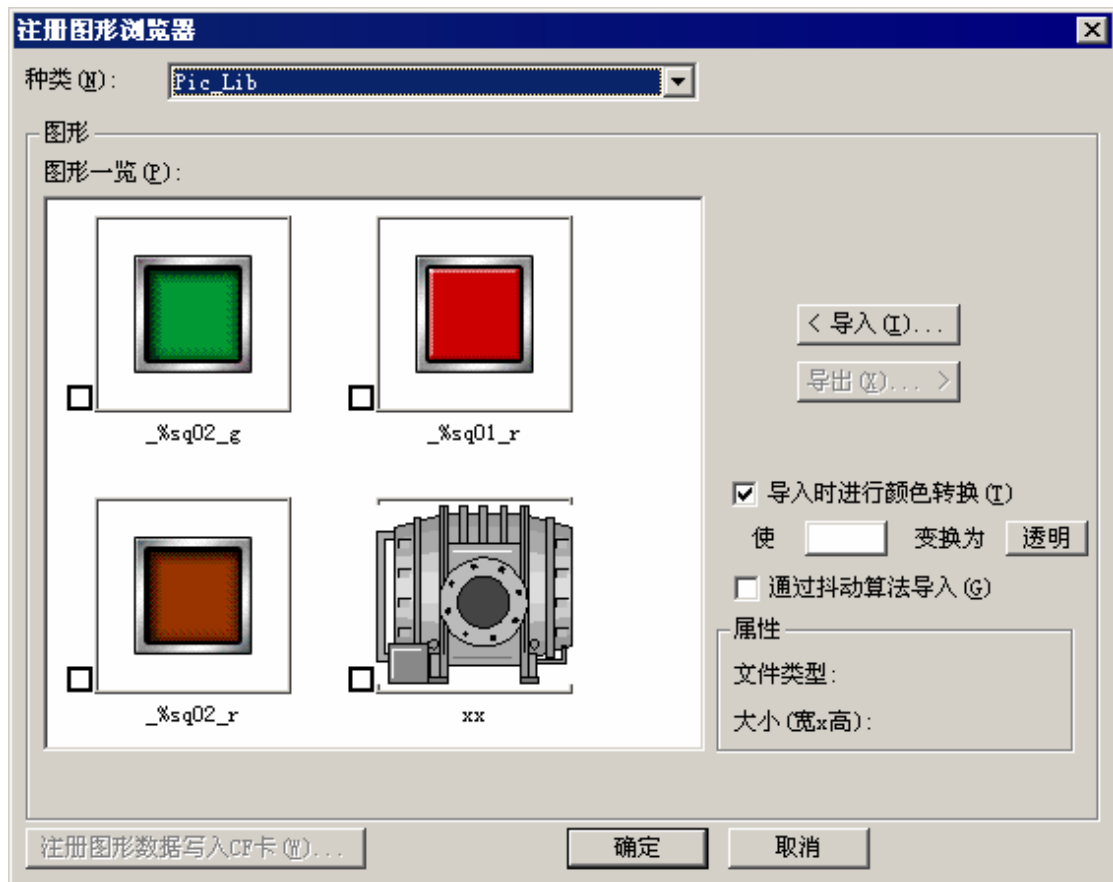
注册图形浏览器

种类(N): Pic_Lib

图形

图形一览(P):

_%sq02_g

_%sq01_r

_%sq02_r

xx

< 导入(I)...

导出(X)... >

☑ 导入时进行颜色转换(T)

使 变换为 透明

☐ 通过抖动算法导入(G)

属性

文件类型:

大小(宽x高):

注册图形数据写入CF卡(W)...

确定

取消